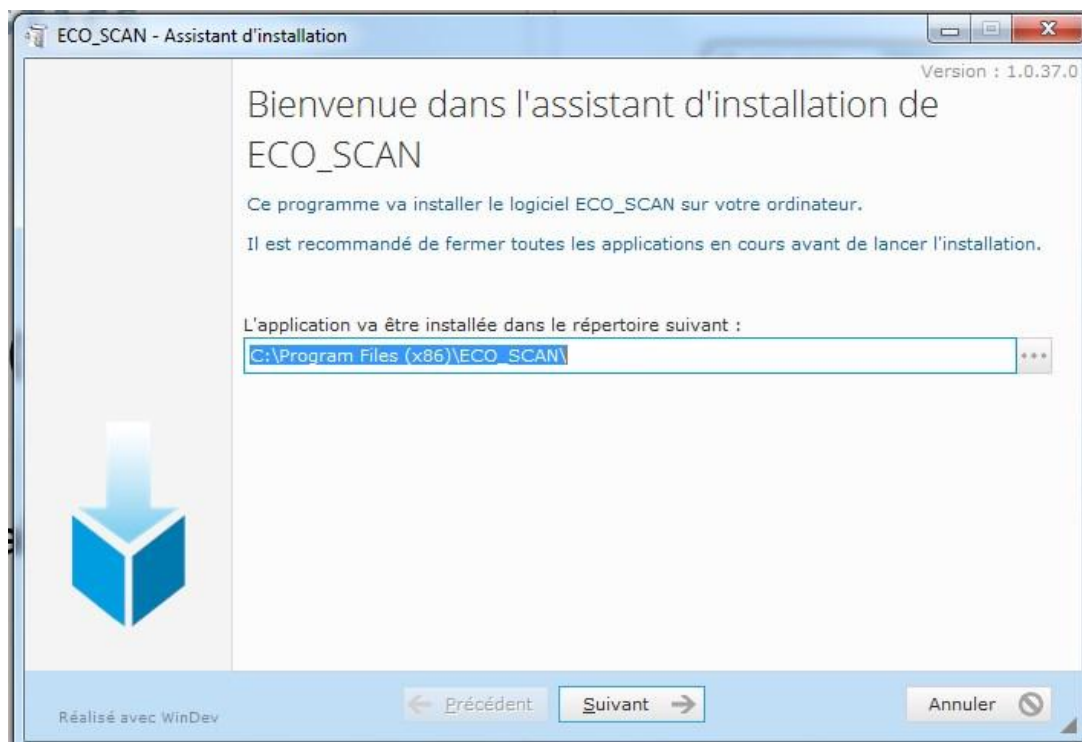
ECO_SCAN - Assistant d'installation

Version : 1.0.37.0

Bienvenue dans l'assistant d'installation de ECO_SCAN

Ce programme va installer le logiciel ECO_SCAN sur votre ordinateur.

Il est recommandé de fermer toutes les applications en cours avant de lancer l'installation.

L'application va être installée dans le répertoire suivant :

C:\Program Files (x86)\ECO_SCAN\

...

Réalisé avec WinDev

Précédent

Suivant

Annuler